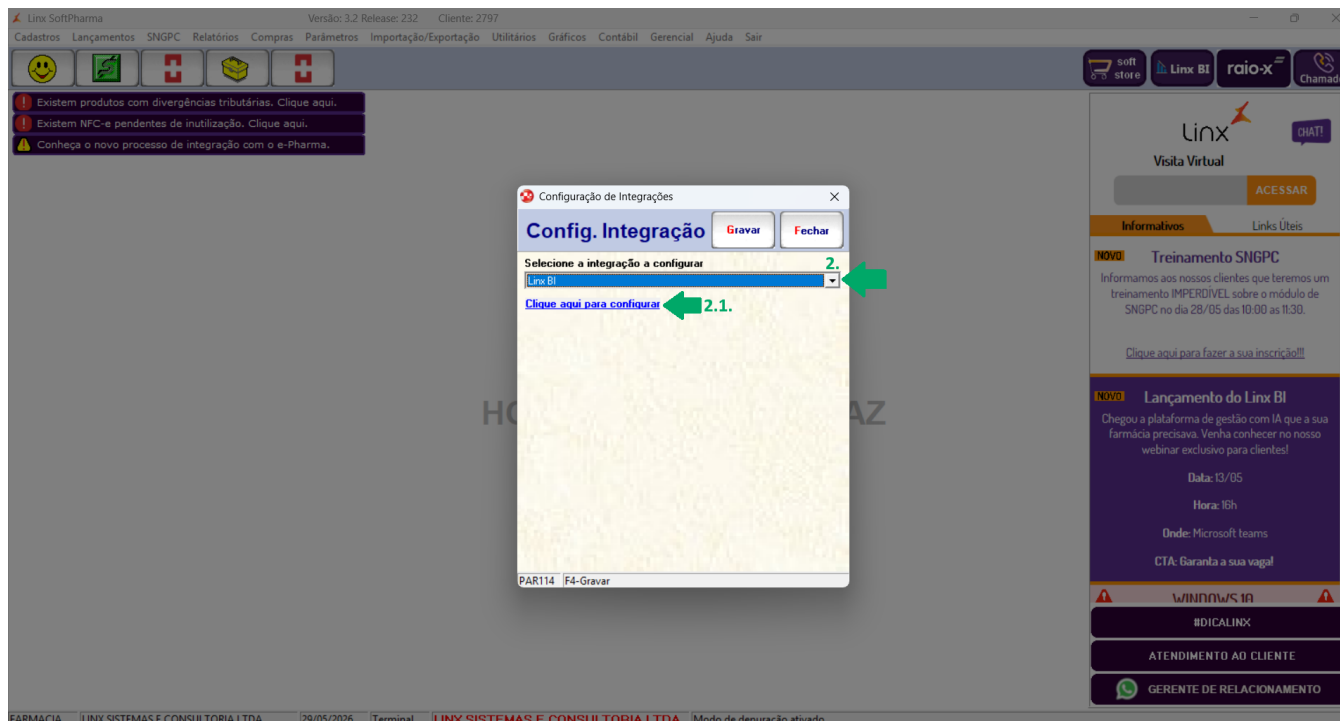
Linx SoftPharma Versão: 3.2 Release: 232 Cliente: 2797

Cadastros Lançamentos SNGPC Relatórios Compras Parâmetros Importação/Exportação Utilitários Gráficos Contábil Gerencial Ajuda Sair

soft store Linx BI raio-x Chamad

Existem produtos com divergências tributárias. Clique aqui.
Existem NFC-e pendentes de inutilização. Clique aqui.
Conheça o novo processo de integração com o e-Pharma.

Configuração de Integrações

Config. Integração Gravar Fechar

Selecione a integração a configurar 2.

Linx BI

Clique aqui para configurar 2.1.

PAR114 F4-Gravar

HO AZ

Linx CHAT!

Visita Virtual

ACESSAR

Informativos Links Úteis

NOVO Treinamento SNGPC

Informamos aos nossos clientes que teremos um treinamento IMPERDÍVEL sobre o módulo de SNGPC no dia 28/05 das 10:00 as 11:30.

Clique aqui para fazer a sua inscrição!!!

NOVO Lançamento do Linx BI

Chegou a plataforma de gestão com IA que a sua farmácia precisava. Venha conhecer no nosso webinar exclusivo para clientes!

Data: 13/05

Hora: 16h

Onde: Microsoft teams

CTA: Garanta a sua vaga!

WINDOWS 10

#DICALINX

ATENDIMENTO AO CLIENTE

GERENTE DE RELACIONAMENTO

FARMACIA LINX SISTEMAS E CONSULTORIA LTDA 29/05/2026 Terminal LINX SISTEMAS E CONSULTORIA LTDA Modo de depuração ativado